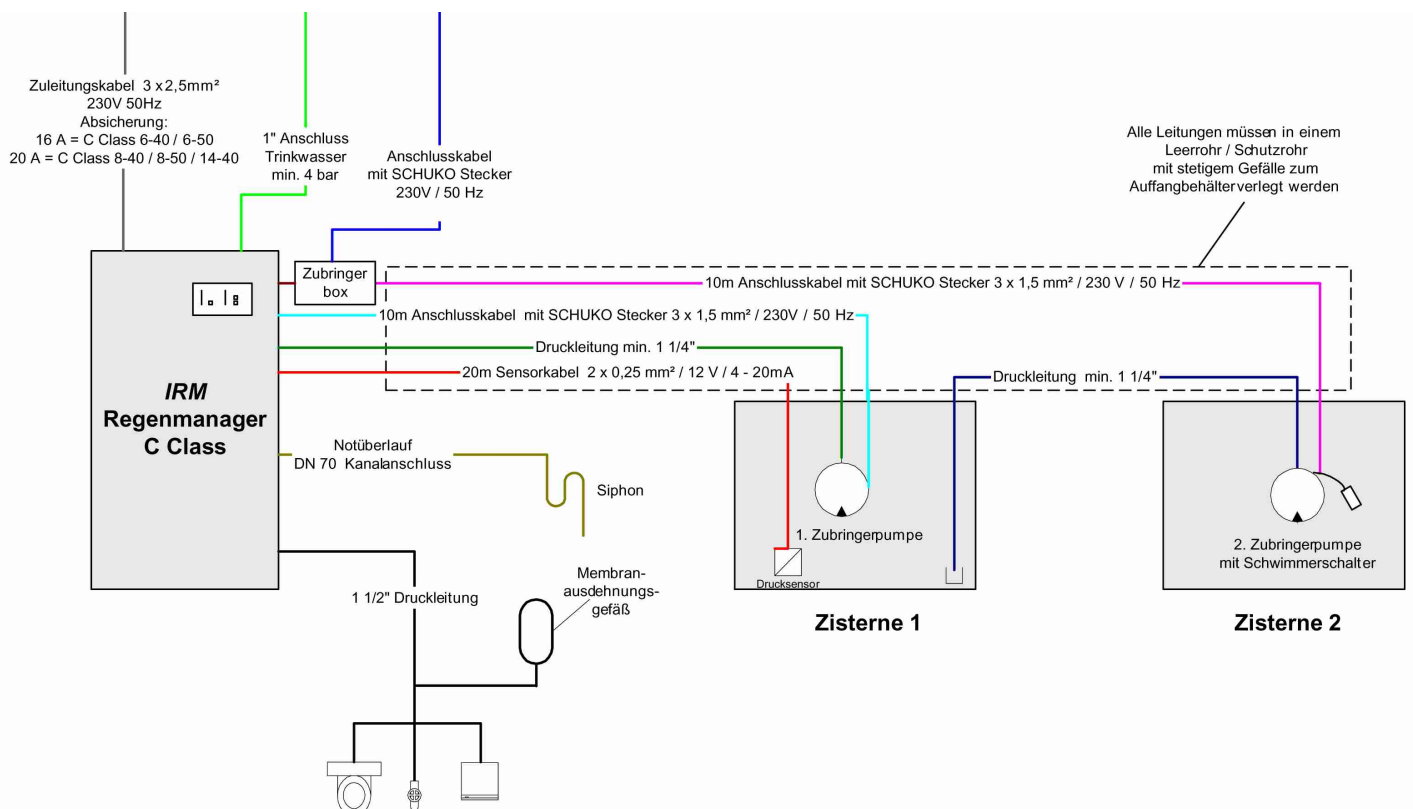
Zuleitungskabel 3 x 2,5mm²
230V 50Hz
Absicherung:
16 A = C Class 6-40 / 6-50
20 A = C Class 8-40 / 8-50 / 14-40

1" Anschluss
Trinkwasser
min. 4 bar

Anschlusskabel
mit SCHUKO Stecker
230V / 50 Hz

Alle Leitungen müssen in einem
Leerrohr / Schutzrohr
mit stetigem Gefälle zum
Auffangbehälterverlegt werden

Zubringer
box

10m Anschlusskabel mit SCHUKO Stecker 3 x 1,5 mm² / 230 V / 50 Hz

10m Anschlusskabel mit SCHUKO Stecker 3 x 1,5 mm² / 230V / 50 Hz

Druckleitung min. 1 1/4"

20m Sensorkabel 2 x 0,25 mm² / 12 V / 4 - 20mA

Druckleitung min. 1 1/4"

IRM
Regenmanager
C Class

Notüberlauf
DN 70 Kanalanschluss

Siphon

1. Zubringerpumpe

Drucksensor

2. Zubringerpumpe
mit Schwimmerschalter

Membranausdehnungsgefäß

1 1/2" Druckleitung

Zisterne 1

Zisterne 2